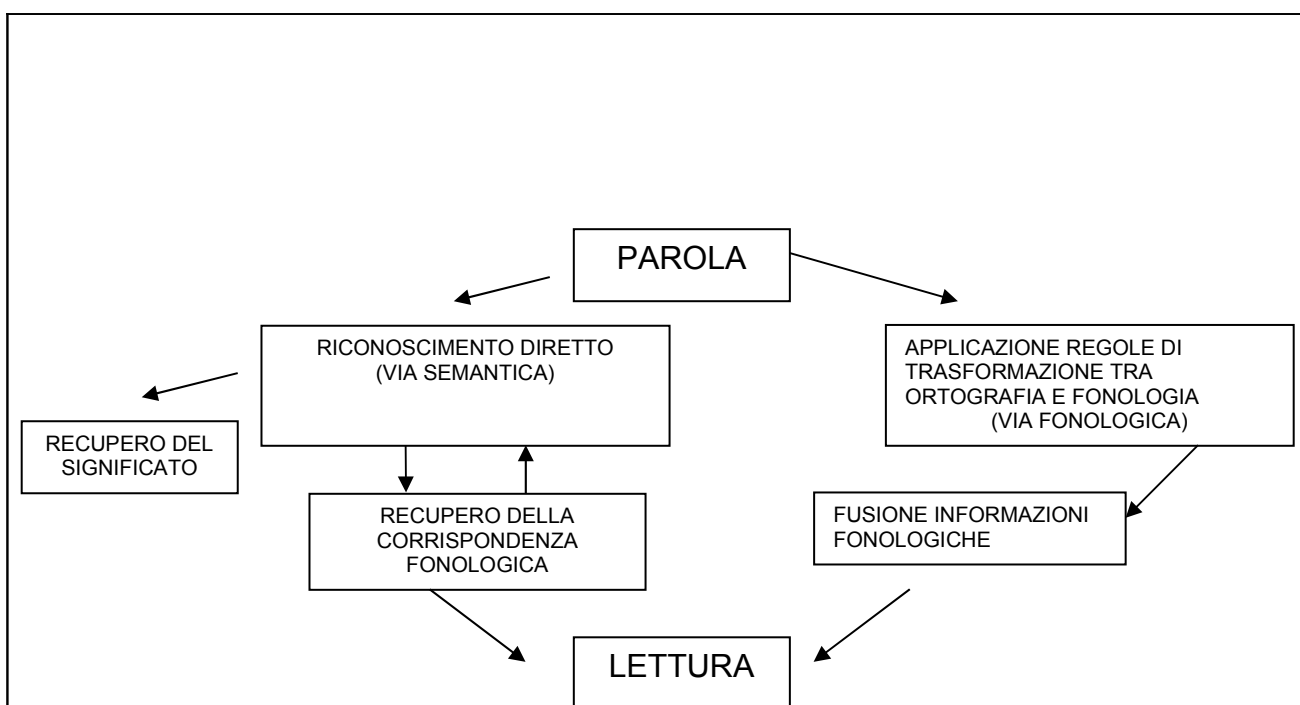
PAROLA

RICONOSCIMENTO DIRETTO
(VIA SEMANTICA)

APPLICAZIONE REGOLE DI TRASFORMAZIONE TRA ORTOGRAFIA E FONOLOGIA
(VIA FONOLOGICA)

RECUPERO DEL SIGNIFICATO

RECUPERO DELLA CORRISPONDENZA FONOLOGICA

FUSIONE INFORMAZIONI FONOLOGICHE

LETTURA